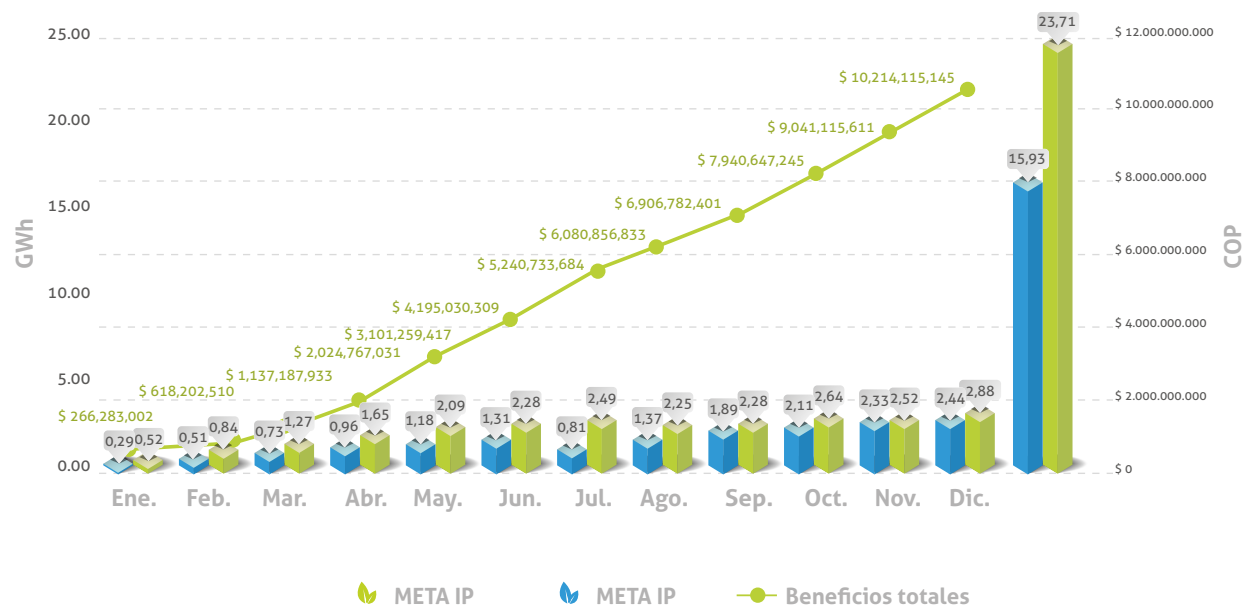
GWh

25.00
20.00
15.00
10.00
5.00
0.00

COP

$ 12.000.000.000
$ 10.000.000.000
$ 8.000.000.000
$ 6.000.000.000
$ 4.000.000.000
$ 2.000.000.000
$ 0

$ 266,283,002
$ 618,202,510
$ 1,137,187,933
$ 2,024,767,031
$ 3,101,259,417
$ 4,195,030,309
$ 5,240,733,684
$ 6,080,856,833
$ 6,906,782,401
$ 7,940,647,245
$ 9,041,115,611
$ 10,214,115,145

0,29 0,52
0,51 0,84
0,73 1,27
0,96 1,65
1,18 2,09
1,31 2,28
0,81 2,49
1,37 2,25
1,89 2,28
2,11 2,64
2,33 2,52
2,44 2,88
15,93 23,71

Ene. Feb. Mar. Abr. May. Jun. Jul. Ago. Sep. Oct. Nov. Dic.

META IP META IP Beneficios totales